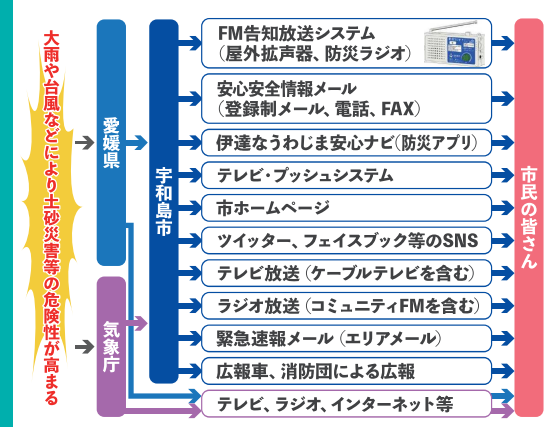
大雨や台風などにより土砂災害等の危険性が高まる

愛媛県

気象庁

宇和島市

FM告知放送システム
(屋外拡声器、防災ラジオ)

安心安全情報メール
(登録制メール、電話、FAX)

伊達なうわじま安心ナビ(防災アプリ)

テレビ・プッシュシステム

市ホームページ

ツイッター、フェイスブック等のSNS

テレビ放送(ケーブルテレビを含む)

ラジオ放送(コミュニティFMを含む)

緊急速報メール(エリアメール)

広報車、消防団による広報

テレビ、ラジオ、インターネット等

市民の皆さん